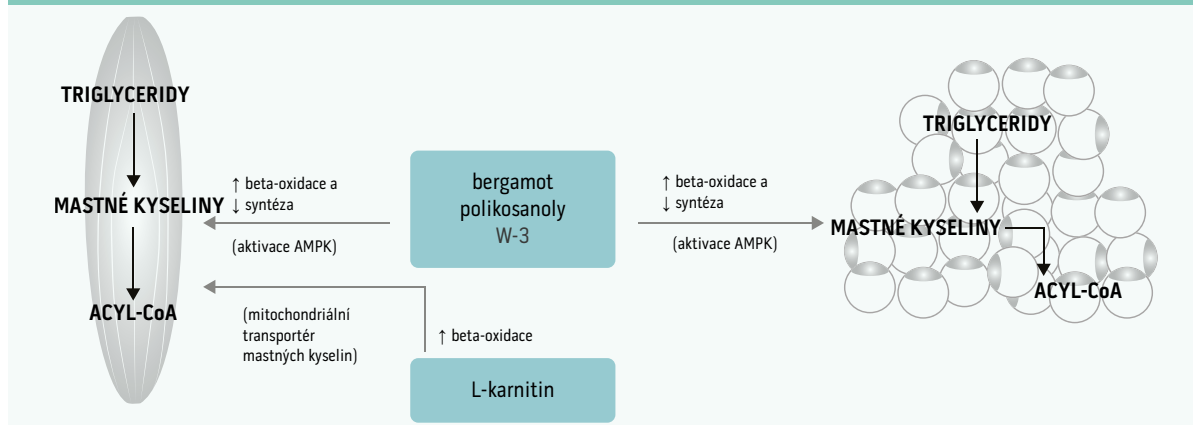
TRIGLYCERIDY

MASTNÉ KYSELINY

ACYL-CoA

↑ beta-oxidace a
↓ syntéza

(aktivace AMPK)

bergamot
polikosanoly
W-3

↑ beta-oxidace a
↓ syntéza

(aktivace AMPK)

TRIGLYCERIDY

MASTNÉ KYSELINY

ACYL-CoA

(mitochondriální transportér mastných kyselin)

↑ beta-oxidace

L-karnitin